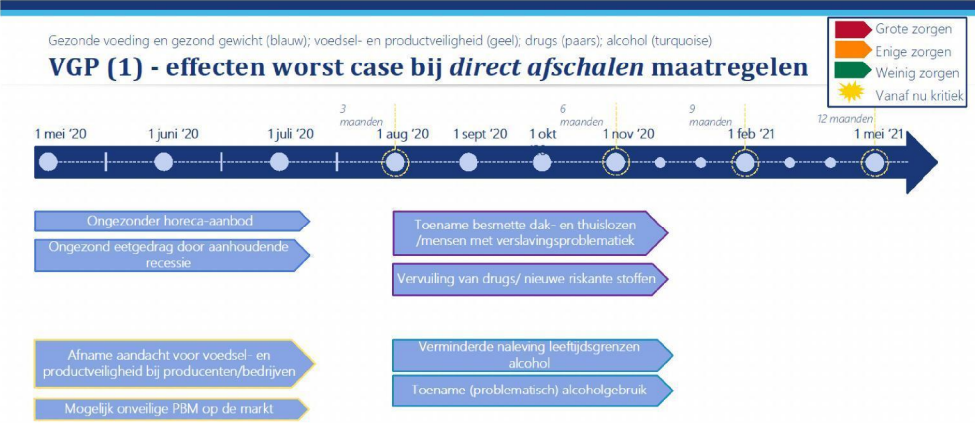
Gezonde voeding en gezond gewicht (blauw); voedsel- en productveiligheid (geel); drugs (paars); alcohol (turquoise)

VGP (1) - effecten worst case bij *direct afschalen* maatregelen

Grote zorgen
Enige zorgen
Weinig zorgen
Vanaf nu kritiek

3 maanden
6 maanden
9 maanden
12 maanden

1 mei '20
1 juni '20
1 juli '20
1 aug '20
1 sept '20
1 okt
1 nov '20
1 feb '21
1 mei '21

Ongezonder horeca-aanbod

Ongezond eetgedrag door aanhoudende recessie

Toename besmette dak- en thuislozen /mensen met verslavingsproblematiek

Vervuiling van drugs/ nieuwe riskante stoffen

Afname aandacht voor voedsel- en productveiligheid bij producenten/bedrijven

Mogelijk onveilige PBM op de markt

Verminderde naleving leeftijdsgrenzen alcohol

Toename (problematisch) alcoholgebruik